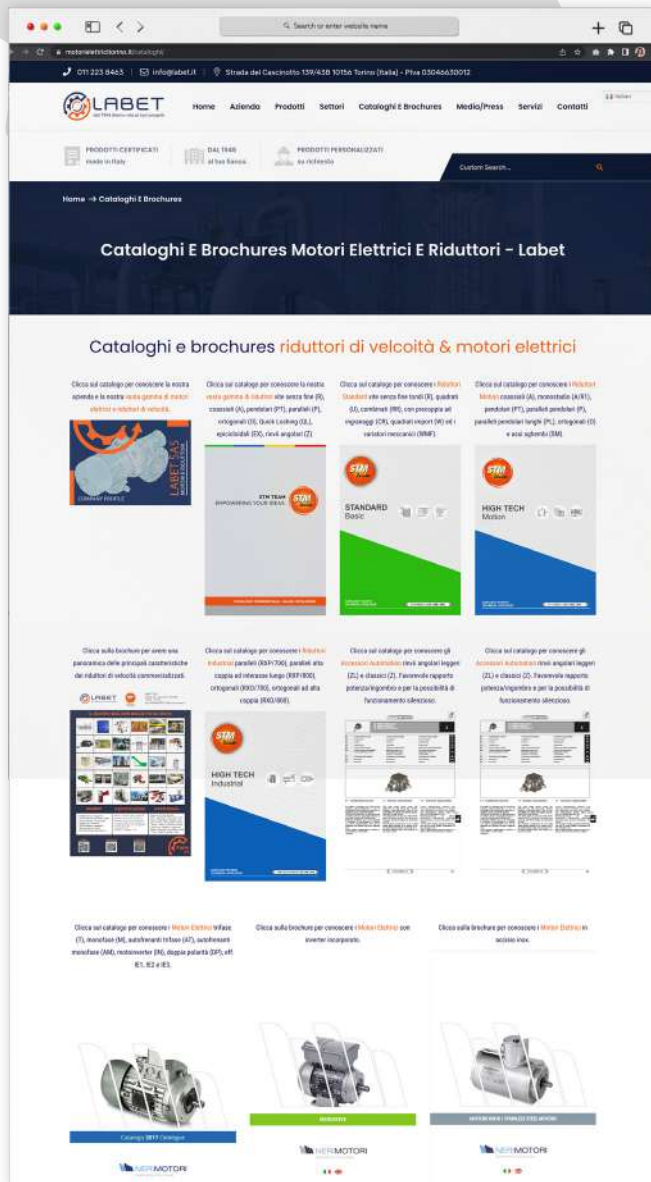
Search or enter website name

motorielettricitorino.it/cataloghi/

011 223 8463 | info@labet.it | Strada del Cascinotto 139/43B 10156 Torino (Italia) - Piva 03046630012

LABET

Home Azienda Prodotti Settori Cataloghi E Brochures Media/Press Servizi Contatti

PRODOTTI CERTIFICATI made in Italy

DAL 1945 al tuo fianco

PRODOTTI PERSONALIZZATI su richiesta

Custom Search...

Home → Cataloghi E Brochures

Cataloghi E Brochures Motori Elettrici E Riduttori - Labet

Cataloghi e brochures riduttori di velcoità & motori elettrici

Clicca sul catalogo per conoscere la nostra azienda e la nostra vasta gamma di motori elettrici e riduttori di velocità.

Clicca sul catalogo per conoscere la nostra vasta gamma di riduttori vite senza fine (R), coassiali (A), pendolari (PT), paralleli (P), ortogonali (O), Quick Locking (QL), epicicloidali (EX), rinvii angolari (Z).

Clicca sul catalogo per conoscere i Riduttori Standard vite senza fine tondi (R), quadrati (U), combinati (RR), con precoppia ad ingranaggi (CR), quadrati export (W) ed i variatori meccanici (MMF).

Clicca sul catalogo per conoscere i Riduttori Motion coassiali (A), monostadio (A/R1), pendolari (PT), paralleli pendolari (P), paralleli pendolari lunghi (PL), ortogonali (O) e assi sghembi (SM).

LABET SAS

COMPANY PROFILE

STM TEAM EMPOWERING YOUR IDEAS

STANDARD Basic

HIGH TECH Motion

Clicca sulla brochure per avere una panoramica delle principali caratteristiche dei riduttori di velocità commercializzati.

Clicca sul catalogo per conoscere i Riduttori Industrial paralleli (RXP/700), paralleli alta coppia ad interasse lungo (RXP/800), ortogonali (RXO/700), ortogonali ad alta coppia (RXO/800).

Clicca sul catalogo per conoscere gli Accessori Automation rinvii angolari leggeri (ZL) e classici (Z). Favorevole rapporto potenza/ingombro e per la possibilità di funzionamento silenzioso.

Clicca sul catalogo per conoscere gli Accessori Automation rinvii angolari leggeri (ZL) e classici (Z). Favorevole rapporto potenza/ingombro e per la possibilità di funzionamento silenzioso.

LABET

HIGH TECH Industrial

Clicca sul catalogo per conoscere i Motori Elettrici trifase (T), monofase (M), autofrenanti trifase (AT), autofrenanti monofase (AM), motoinverter (IN), doppia polarità (DP), eff. IE1, IE2 e IE3.

Clicca sulla brochure per conoscere i Motori Elettrici con inverter incorporato.

Clicca sulla brochure per conoscere i Motori Elettrici in acciaio inox.

Catalogo 2017 Catalogue

NERIMOTORI

NERIMOTORI

NERIMOTORI